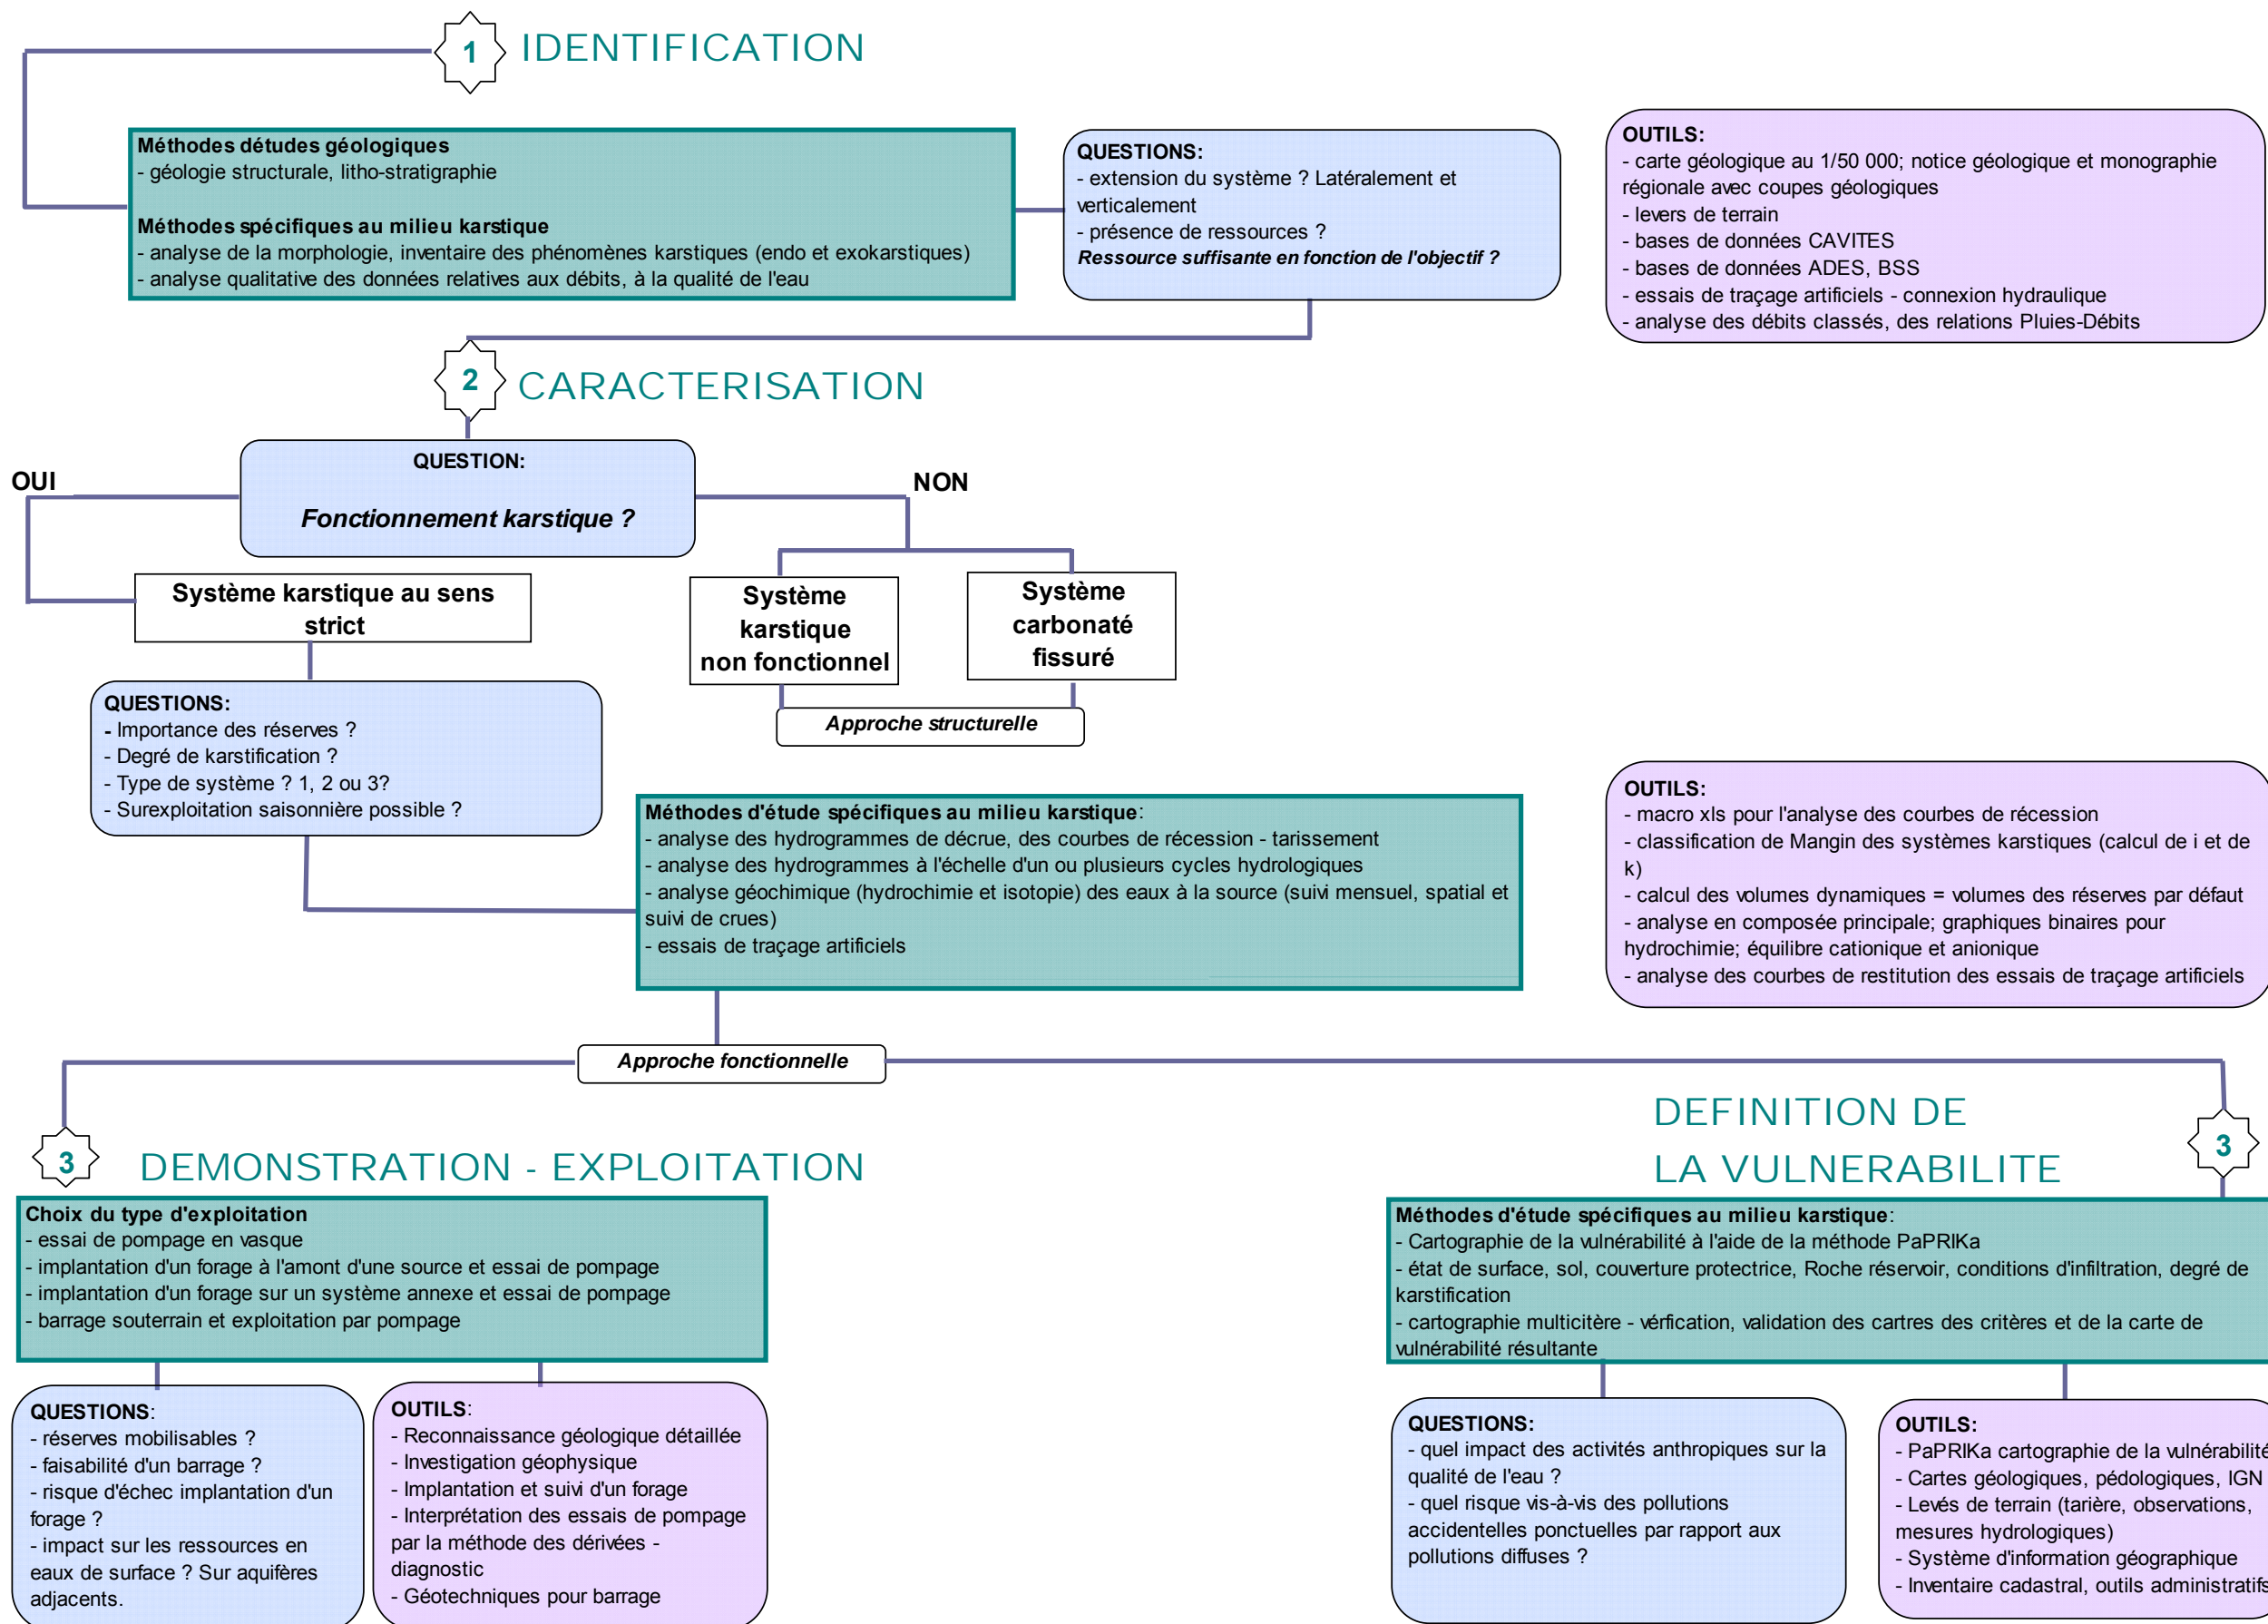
1 IDENTIFICATION

**Méthodes détudes géologiques**
- géologie structurale, litho-stratigraphie

**Méthodes spécifiques au milieu karstique**
- analyse de la morphologie, inventaire des phénomènes karstiques (endo et exokarstiques)
- analyse qualitative des données relatives aux débits, à la qualité de l'eau

**QUESTIONS:**
- extension du système ? Latéralement et verticalement
- présence de ressources ?
*Ressource suffisante en fonction de l'objectif ?*

**OUTILS:**
- carte géologique au 1/50 000; notice géologique et monographie régionale avec coupes géologiques
- levers de terrain
- bases de données CAVITES
- bases de données ADES, BSS
- essais de traçage artificiels - connexion hydraulique
- analyse des débits classés, des relations Pluies-Débits

2 CARACTERISATION

**QUESTION:**
*Fonctionnement karstique ?*

OUI

NON

Système karstique au sens strict

Système karstique non fonctionnel

Système carbonaté fissuré

*Approche structurelle*

**QUESTIONS:**
- Importance des réserves ?
- Degré de karstification ?
- Type de système ? 1, 2 ou 3?
- Surexploitation saisonnière possible ?

**Méthodes d'étude spécifiques au milieu karstique**:
- analyse des hydrogrammes de décrue, des courbes de récession - tarissement
- analyse des hydrogrammes à l'échelle d'un ou plusieurs cycles hydrologiques
- analyse géochimique (hydrochimie et isotopie) des eaux à la source (suivi mensuel, spatial et suivi de crues)
- essais de traçage artificiels

**OUTILS:**
- macro xls pour l'analyse des courbes de récession
- classification de Mangin des systèmes karstiques (calcul de i et de k)
- calcul des volumes dynamiques = volumes des réserves par défaut
- analyse en composée principale; graphiques binaires pour hydrochimie; équilibre cationique et anionique
- analyse des courbes de restitution des essais de traçage artificiels

*Approche fonctionnelle*

3 DEMONSTRATION - EXPLOITATION

DEFINITION DE LA VULNERABILITE 3

**Choix du type d'exploitation**
- essai de pompage en vasque
- implantation d'un forage à l'amont d'une source et essai de pompage
- implantation d'un forage sur un système annexe et essai de pompage
- barrage souterrain et exploitation par pompage

**QUESTIONS**:
- réserves mobilisables ?
- faisabilité d'un barrage ?
- risque d'échec implantation d'un forage ?
- impact sur les ressources en eaux de surface ? Sur aquifères adjacents.

**OUTILS**:
- Reconnaissance géologique détaillée
- Investigation géophysique
- Implantation et suivi d'un forage
- Interprétation des essais de pompage par la méthode des dérivées - diagnostic
- Géotechniques pour barrage

**Méthodes d'étude spécifiques au milieu karstique**:
- Cartographie de la vulnérabilité à l'aide de la méthode PaPRIKa
- état de surface, sol, couverture protectrice, Roche réservoir, conditions d'infiltration, degré de karstification
- cartographie multicitère - vérfication, validation des cartres des critères et de la carte de vulnérabilité résultante

**QUESTIONS:**
- quel impact des activités anthropiques sur la qualité de l'eau ?
- quel risque vis-à-vis des pollutions accidentelles ponctuelles par rapport aux pollutions diffuses ?

**OUTILS:**
- PaPRIKa cartographie de la vulnérabilit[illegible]
- Cartes géologiques, pédologiques, IGN
- Levés de terrain (tarière, observations, mesures hydrologiques)
- Système d'information géographique
- Inventaire cadastral, outils administratif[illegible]